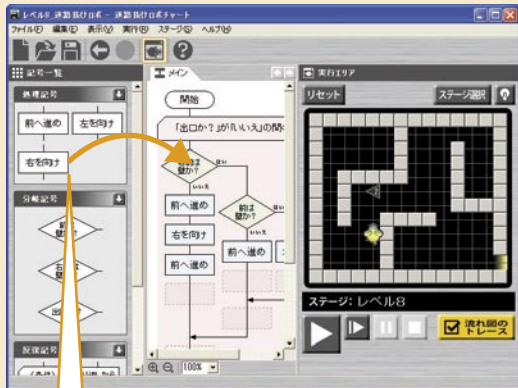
レベル8_迷路抜けロボ - 迷路抜けロボチャート
ファイル(F) 編集(E) 表示(V) 実行(R) ステージ(S) ヘルプ(H)
記号一覧
処理記号
前へ進め
左を向け
右を向け
分岐記号
前は壁か?
右は壁か?
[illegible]
反復記号
(条件) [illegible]
メイン
開始
「出口か?」が「いいえ」の間く
前は壁か?
はい
いいえ
前へ進め
右を向け
前へ進め
前は壁か?
はい
いいえ
前へ進め
100%
実行エリア
リセット
ステージ選択
ステージ: レベル8
流れ図のトレース